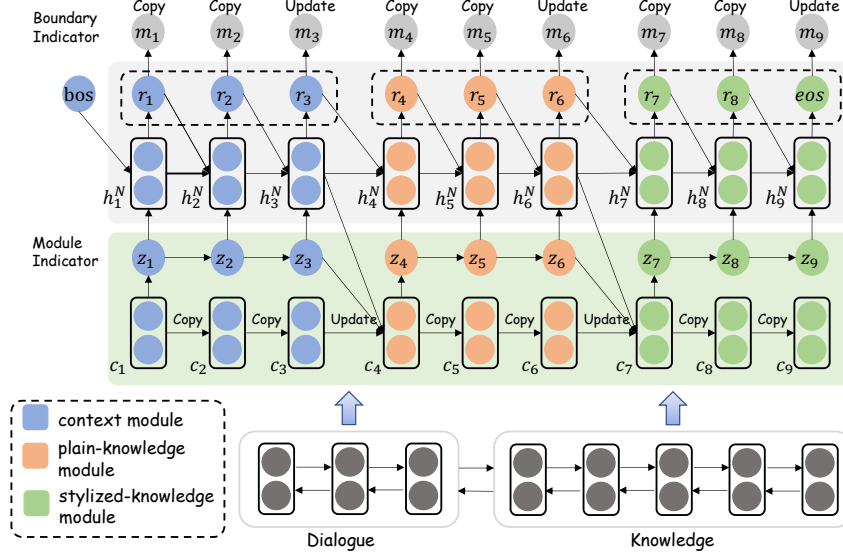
Boundary Indicator

Copy Copy Update Copy Copy Update Copy Copy Update

$m_1$ $m_2$ $m_3$ $m_4$ $m_5$ $m_6$ $m_7$ $m_8$ $m_9$

bos

$r_1$ $r_2$ $r_3$ $r_4$ $r_5$ $r_6$ $r_7$ $r_8$ $eos$

$h_1^N$ $h_2^N$ $h_3^N$ $h_4^N$ $h_5^N$ $h_6^N$ $h_7^N$ $h_8^N$ $h_9^N$

Module Indicator

$z_1$ $z_2$ $z_3$ $z_4$ $z_5$ $z_6$ $z_7$ $z_8$ $z_9$

Copy Copy Update Copy Copy Update Copy Copy

$c_1$ $c_2$ $c_3$ $c_4$ $c_5$ $c_6$ $c_7$ $c_8$ $c_9$

context module

plain-knowledge module

stylized-knowledge module

Dialogue

Knowledge